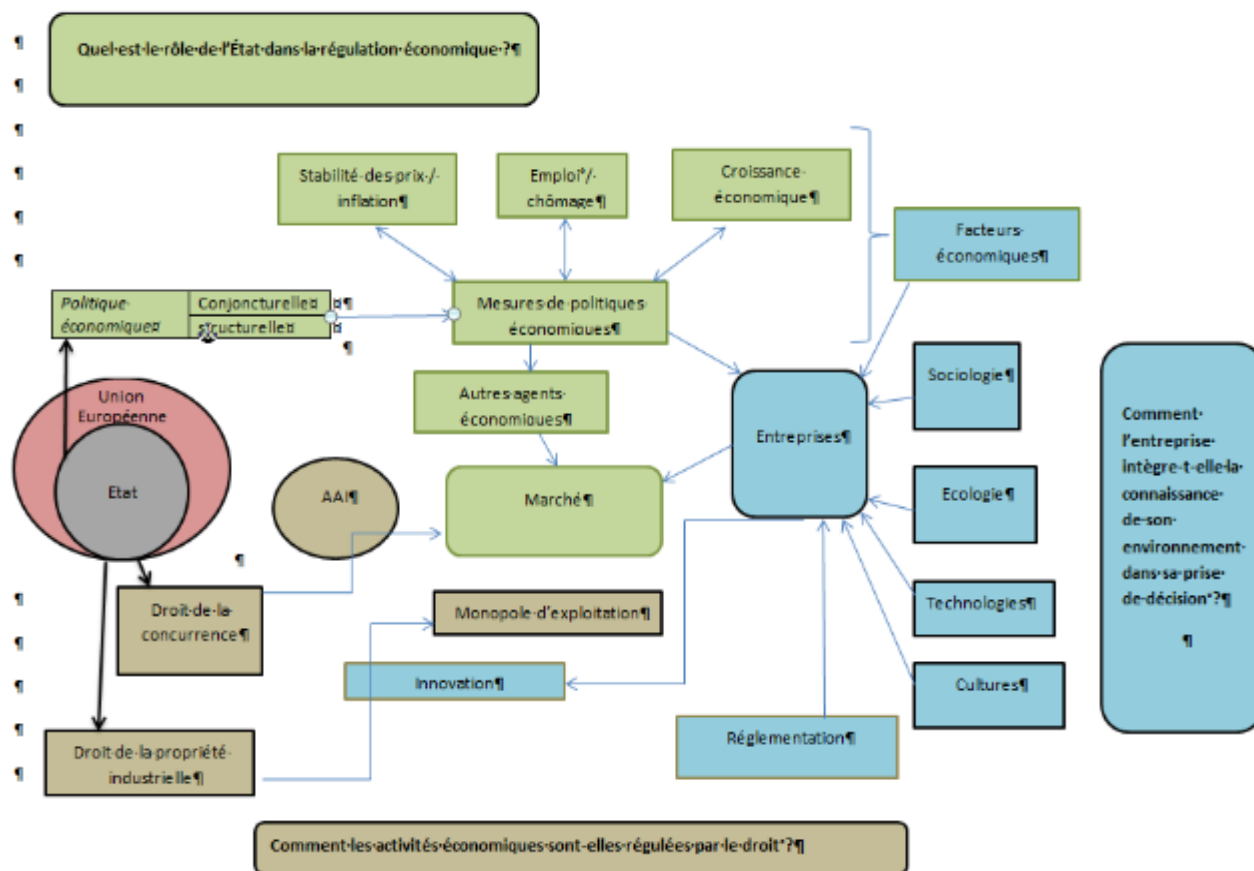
Quel est le rôle de l'État dans la régulation économique ?

Stabilité des prix / inflation

Emploi / chômage

Croissance économique

Facteurs économiques

| Politique économique | Conjoncturelle |
|---|---|
| | structurelle |

Mesures de politiques économiques

Autres agents économiques

Union Européenne

Etat

AAI

Marché

Entreprises

Sociologie

Ecologie

Technologies

Cultures

Comment l'entreprise intègre-t-elle la connaissance de son environnement dans sa prise de décision ?

Droit de la concurrence

Monopole d'exploitation

Innovation

Réglementation

Droit de la propriété industrielle

Comment les activités économiques sont-elles régulées par le droit ?